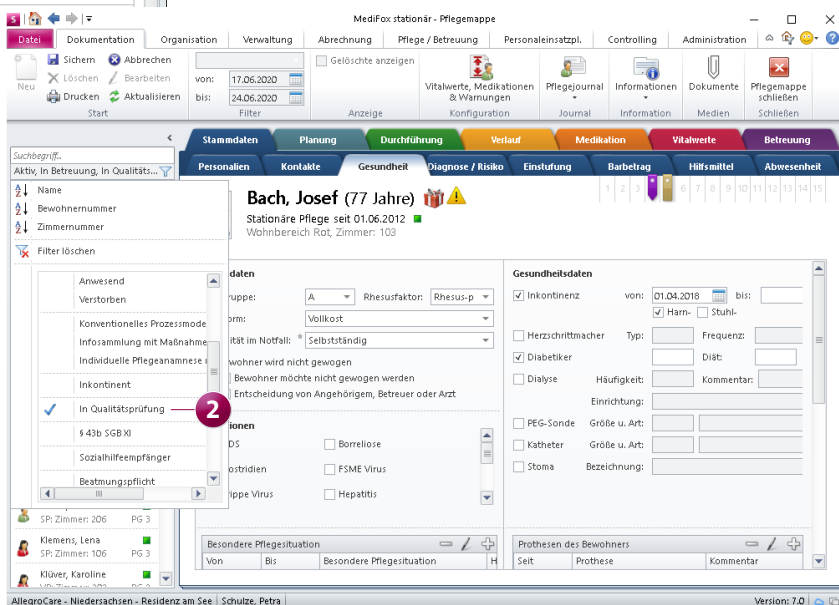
MediFox stationär - Pflegemappe

Datei | Dokumentation | Organisation | Verwaltung | Abrechnung | Pflege / Betreuung | Personaleinsatzpl. | Controlling | Administration

Neu | Sichern | Löschen | Drucken | Abbrechen | Bearbeiten | Aktualisieren
Start
von: 17.06.2020
bis: 24.06.2020
Filter
Gelöschte anzeigen
Anzeige
Vitalwerte, Medikationen & Warnungen
Konfiguration
Pflegejournal
Journal
Informationen
Information
Dokumente
Medien
Pflegemappe schließen
Schließen

Suchbegriff...
Aktiv, In Betreuung, In Qualitäts...

Name
Bewohnernummer
Zimmernummer
Filter löschen

Anwesend
Verstorben
Konventionelles Prozessmode
Infosammlung mit Maßnahme
Individuelle Pflegeanamnese
Inkontinent
In Qualitätsprüfung
2
§ 43b SGB XI
Sozialhilfeempfänger
Beatmungspflicht

SP: Zimmer: 206 PG 3
Klemens, Lena
SP: Zimmer: 106 PG 3
Klüver, Karoline

Stammdaten | Planung | Durchführung | Verlauf | Medikation | Vitalwerte | Betreuung
Personalien | Kontakte | Gesundheit | Diagnose / Risiko | Einstufung | Barbetrag | Hilfsmittel | Abwesenheit

1 2 3 4 5 6 7 8 9 10 11 12 13 14 15

Bach, Josef (77 Jahre)
Stationäre Pflege seit 01.06.2012
Wohnbereich Rot, Zimmer: 103

daten
ruppe: A
Rhesusfaktor: Rhesus-p
orm: Vollkost
ität im Notfall: * Selbstständig
ewohner wird nicht gewogen
Bewohner möchte nicht gewogen werden
Entscheidung von Angehörigem, Betreuer oder Arzt

ionen
DS
Borreliose
ostridien
FSME Virus
ippe Virus
Hepatitis

Gesundheitsdaten
Inkontinenz von: 01.04.2018 bis:
Harn- Stuhl-
Herzschrittmacher Typ: Frequenz:
Diabetiker Diät:
Dialyse Häufigkeit: Kommentar:
Einrichtung:
PEG-Sonde Größe u. Art:
Katheter Größe u. Art:
Stoma Bezeichnung:

Besondere Pflegesituation
| Von | Bis | Besondere Pflegesituation | H |
|---|---|---|---|

Prothesen des Bewohners
| Seit | Prothese | Kommentar |
|---|---|---|

AllegroCare - Niedersachsen - Residenz am See | Schulze, Petra
Version: 7.0